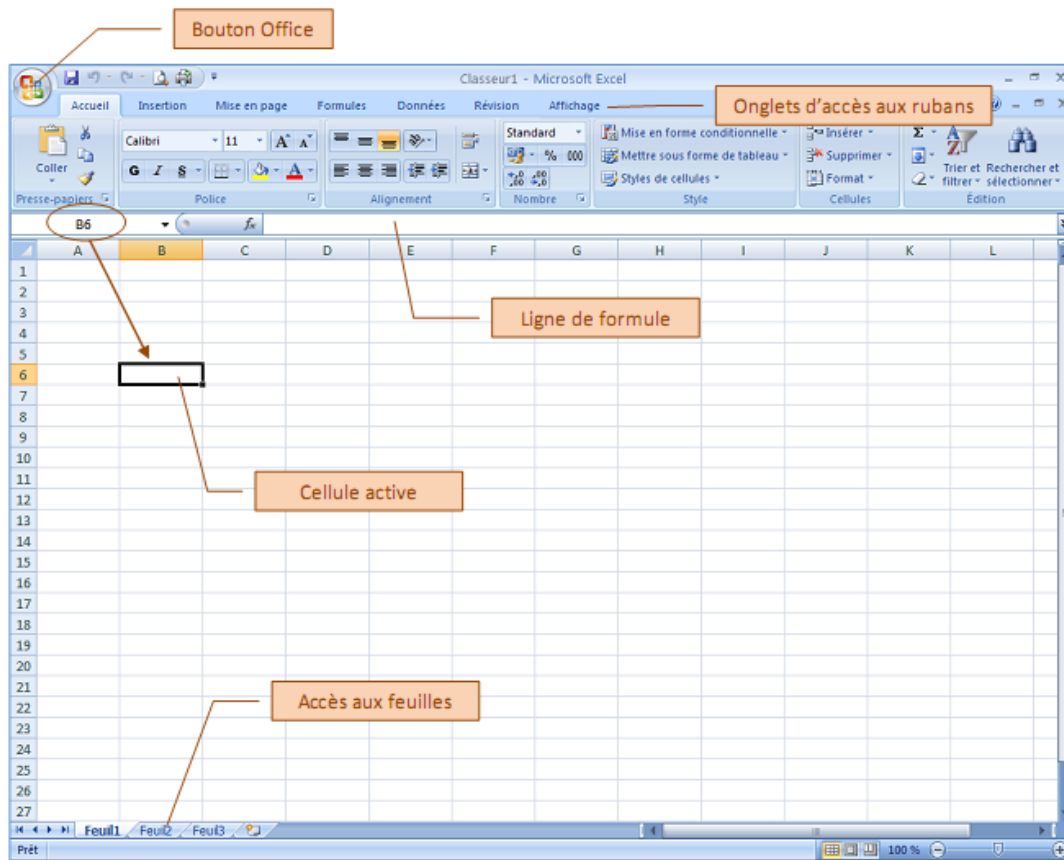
Bouton Office

Classeur1 - Microsoft Excel

Accueil Insertion Mise en page Formules Données Révision Affichage

Onglets d'accès aux rubans

Coller
Presse-papiers

Calibri 11
G I S
Police

Alignement

Standard
% 000
Nombre

Mise en forme conditionnelle
Mettre sous forme de tableau
Styles de cellules
Style

Insérer
Supprimer
Format
Cellules

Trier et filtrer
Rechercher et sélectionner
Édition

B6 $f_x$

| | A | B | C | D | E | F | G | H | I | J | K | L |
|---|---|---|---|---|---|---|---|---|---|---|---|---|
| 1 | | | | | | | | | | | | |
| 2 | | | | | | | | | | | | |
| 3 | | | | | | | | | | | | |
| 4 | | | | | | | | | | | | |
| 5 | | | | | | | | | | | | |
| 6 | | | | | | | | | | | | |
| 7 | | | | | | | | | | | | |
| 8 | | | | | | | | | | | | |
| 9 | | | | | | | | | | | | |
| 10 | | | | | | | | | | | | |
| 11 | | | | | | | | | | | | |
| 12 | | | | | | | | | | | | |
| 13 | | | | | | | | | | | | |
| 14 | | | | | | | | | | | | |
| 15 | | | | | | | | | | | | |
| 16 | | | | | | | | | | | | |
| 17 | | | | | | | | | | | | |
| 18 | | | | | | | | | | | | |
| 19 | | | | | | | | | | | | |
| 20 | | | | | | | | | | | | |
| 21 | | | | | | | | | | | | |
| 22 | | | | | | | | | | | | |
| 23 | | | | | | | | | | | | |
| 24 | | | | | | | | | | | | |
| 25 | | | | | | | | | | | | |
| 26 | | | | | | | | | | | | |
| 27 | | | | | | | | | | | | |

Ligne de formule

Cellule active

Accès aux feuilles

Feuil1 Feuil2 Feuil3

Prêt 100 %